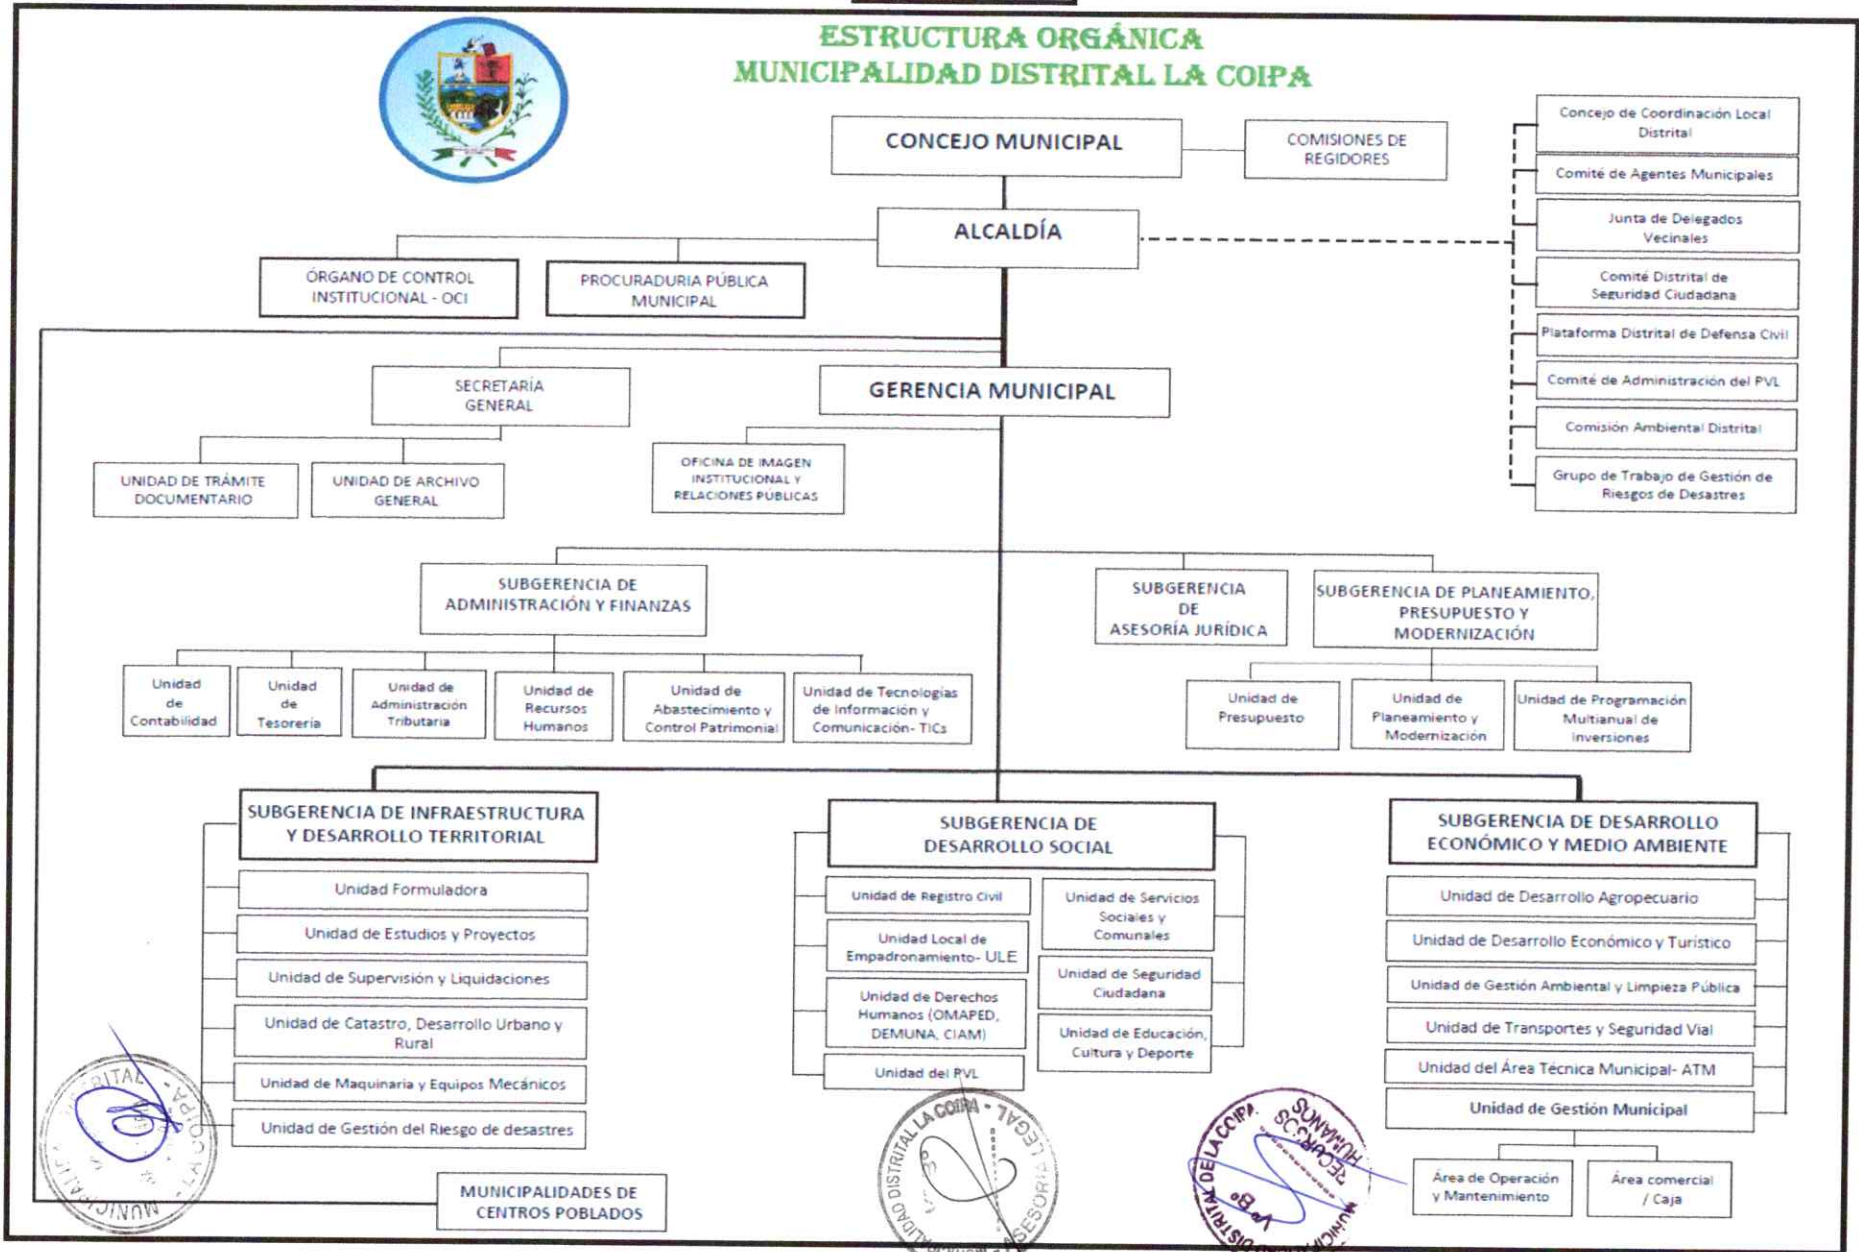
ESTRUCTURA ORGÁNICA
MUNICIPALIDAD DISTRITAL LA COIPA

CONCEJO MUNICIPAL

COMISIONES DE REGIDORES

Concejo de Coordinación Local Distrital

Comité de Agentes Municipales

Junta de Delegados Vecinales

Comité Distrital de Seguridad Ciudadana

Plataforma Distrital de Defensa Civil

Comité de Administración del PVL

Comisión Ambiental Distrital

Grupo de Trabajo de Gestión de Riesgos de Desastres

ALCALDÍA

ÓRGANO DE CONTROL INSTITUCIONAL - OCI

PROCURADURIA PÚBLICA MUNICIPAL

SECRETARÍA GENERAL

GERENCIA MUNICIPAL

UNIDAD DE TRÁMITE DOCUMENTARIO

UNIDAD DE ARCHIVO GENERAL

OFICINA DE IMAGEN INSTITUCIONAL Y RELACIONES PUBLICAS

SUBGERENCIA DE ADMINISTRACIÓN Y FINANZAS

SUBGERENCIA DE ASESORÍA JURÍDICA

SUBGERENCIA DE PLANEAMIENTO, PRESUPUESTO Y MODERNIZACIÓN

Unidad de Contabilidad

Unidad de Tesorería

Unidad de Administración Tributaria

Unidad de Recursos Humanos

Unidad de Abastecimiento y Control Patrimonial

Unidad de Tecnologías de Información y Comunicación- TICs

Unidad de Presupuesto

Unidad de Planeamiento y Modernización

Unidad de Programación Multianual de inversiones

SUBGERENCIA DE INFRAESTRUCTURA Y DESARROLLO TERRITORIAL

Unidad Formuladora

Unidad de Estudios y Proyectos

Unidad de Supervisión y Liquidaciones

Unidad de Catastro, Desarrollo Urbano y Rural

Unidad de Maquinaria y Equipos Mecánicos

Unidad de Gestión del Riesgo de desastres

SUBGERENCIA DE DESARROLLO SOCIAL

Unidad de Registro Civil

Unidad Local de Empadronamiento- ULE

Unidad de Derechos Humanos (OMAPED, DEMUNA, CIAM)

Unidad del PVL

Unidad de Servicios Sociales y Comunales

Unidad de Seguridad Ciudadana

Unidad de Educación, Cultura y Deporte

SUBGERENCIA DE DESARROLLO ECONÓMICO Y MEDIO AMBIENTE

Unidad de Desarrollo Agropecuario

Unidad de Desarrollo Económico y Turístico

Unidad de Gestión Ambiental y Limpieza Pública

Unidad de Transportes y Seguridad Vial

Unidad del Área Técnica Municipal- ATM

Unidad de Gestión Municipal

Área de Operación y Mantenimiento

Área comercial / Caja

MUNICIPALIDADES DE CENTROS POBLADOS

MUNICIPALIDAD DISTRITAL LA COIPA - ASESORIA LEGAL

MUNICIPALIDAD DISTRITAL DE LA COIPA - RECURSOS HUMANOS - V°B°